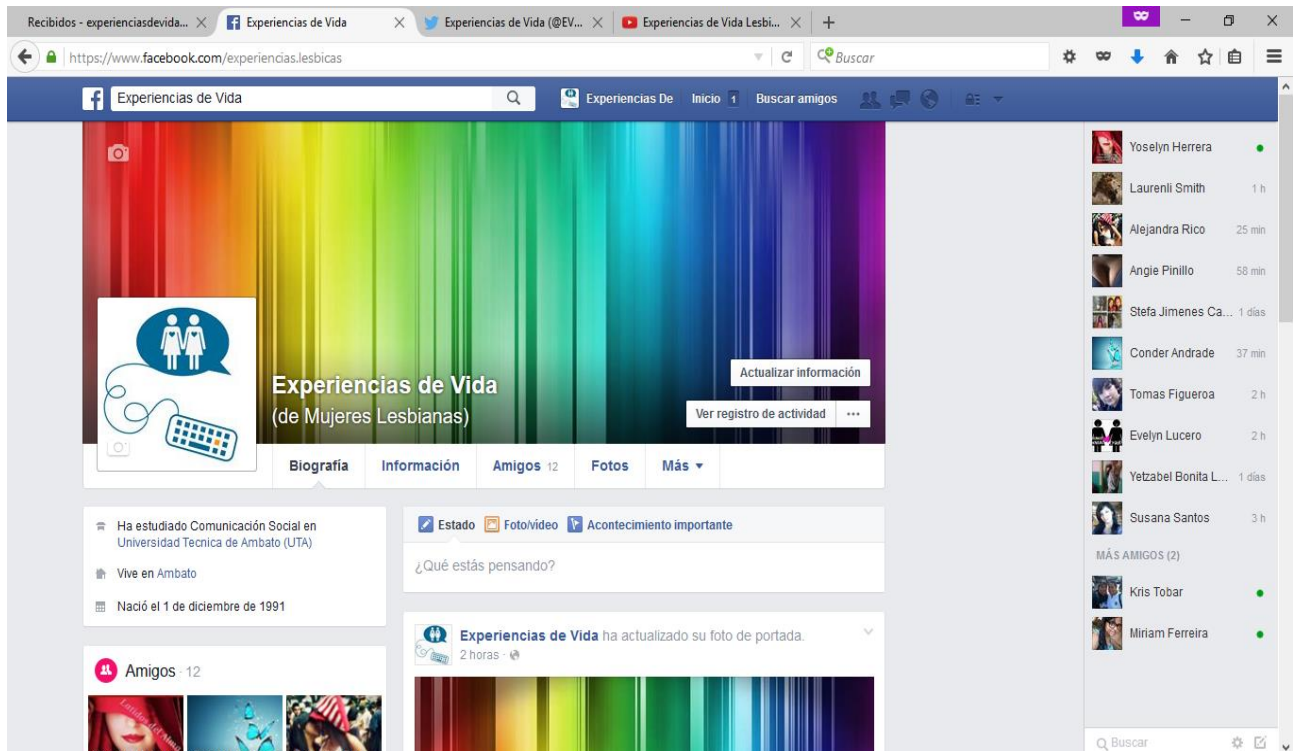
Recibidos - experienciasdevida... ×
Experiencias de Vida ×
Experiencias de Vida (@EV... ×
Experiencias de Vida Lesbi... ×
+

https://www.facebook.com/experiencias.lesbicas
Buscar

Experiencias de Vida
Experiencias De
Inicio 1
Buscar amigos

Experiencias de Vida
(de Mujeres Lesbianas)
Actualizar información
Ver registro de actividad
...

Biografía
Información
Amigos 12
Fotos
Más ▾

Ha estudiado Comunicación Social en Universidad Tecnica de Ambato (UTA)
Vive en Ambato
Nació el 1 de diciembre de 1991

Amigos · 12

Estado
Foto/video
Acontecimiento importante
¿Qué estás pensando?

Experiencias de Vida ha actualizado su foto de portada.
2 horas ·

Yoselyn Herrera
Laurenli Smith 1 h
Alejandra Rico 25 min
Angie Pinillo 58 min
Stefa Jimenes Ca... 1 días
Conder Andrade 37 min
Tomas Figueroa 2 h
Evelyn Lucero 2 h
Yetzabel Bonita L... 1 días
Susana Santos 3 h
MÁS AMIGOS (2)
Kris Tobar
Miriam Ferreira
Buscar